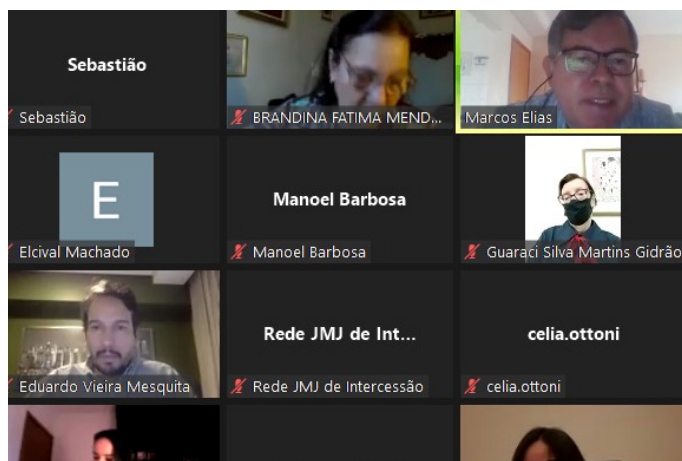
Sebastião
Sebastião

BRANDINA FATIMA MEND...

Marcos Elias

E
Elcival Machado

Manoel Barbosa
Manoel Barbosa

Guaraci Silva Martins Gidrão

Eduardo Vieira Mesquita

Rede JMJ de Int...
Rede JMJ de Intercessão

celia.ottoni
celia.ottoni